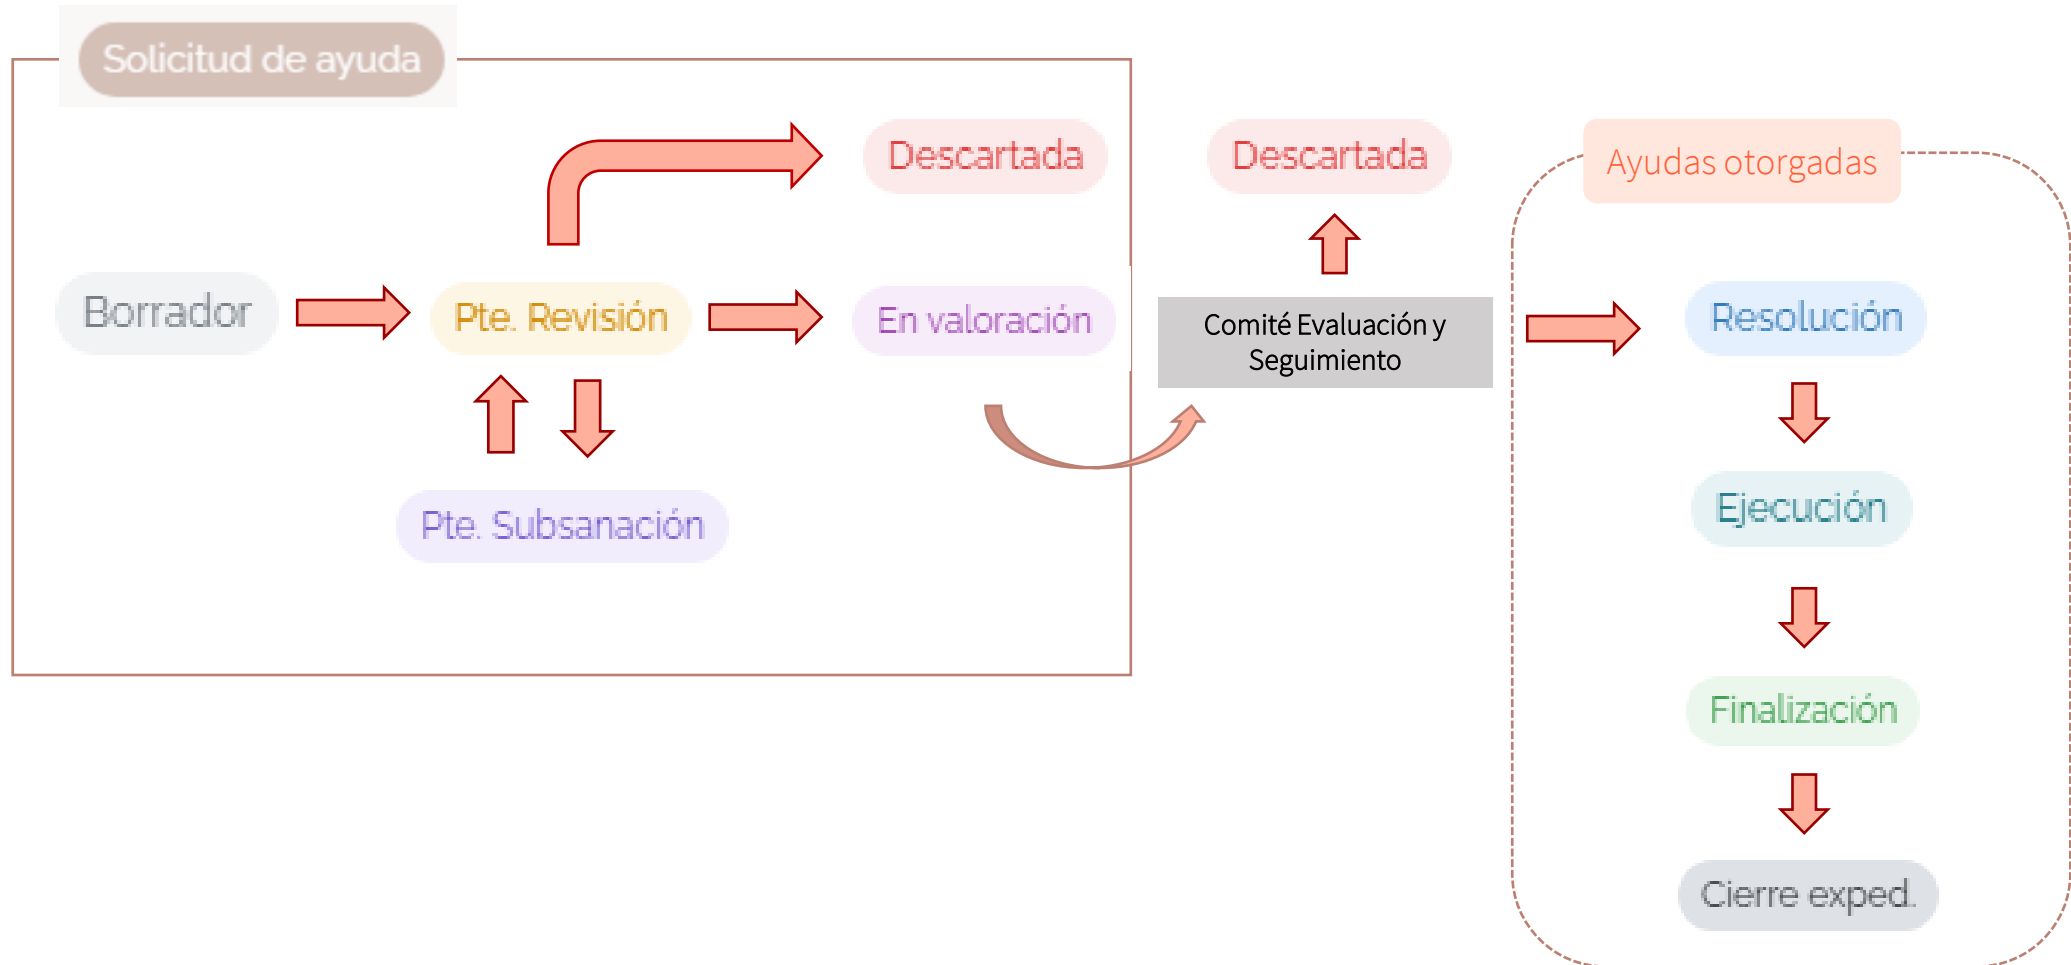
Solicitud de ayuda

Descartada

Borrador

Pte. Revisión

En valoración

Pte. Subsanación

Descartada

Comité Evaluación y Seguimiento

Ayudas otorgadas

Resolución

Ejecución

Finalización

Cierre exped.